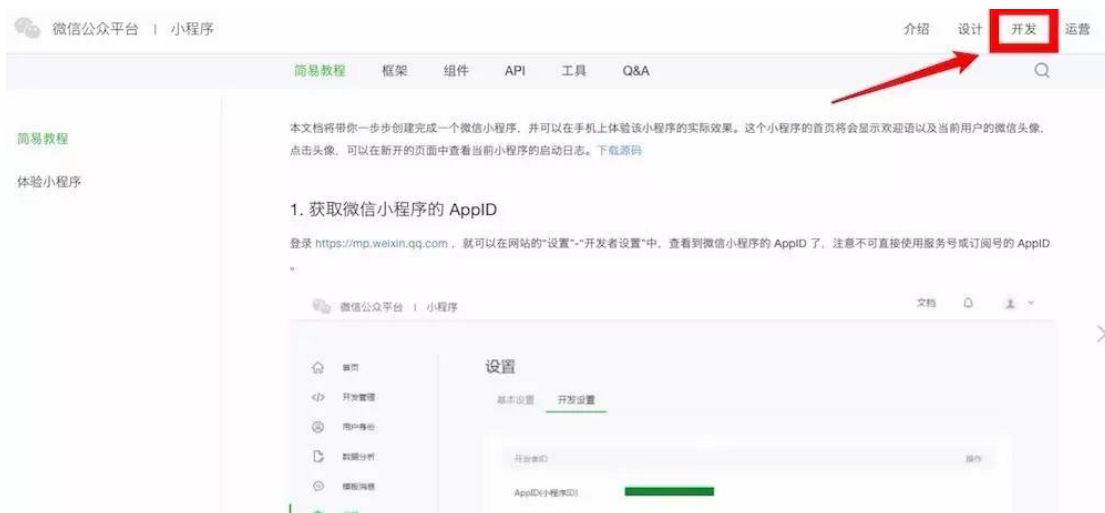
微信公众平台 | 小程序

介绍 设计 开发 运营

简易教程 框架 组件 API 工具 Q&A

简易教程

体验小程序

本文档将带你一步步创建完成一个微信小程序，并可以在手机上体验该小程序的实际效果。这个小程序的首页将会显示欢迎语以及当前用户的微信头像，点击头像，可以在新开的页面中查看当前小程序的启动日志。下载源码

1. 获取微信小程序的 AppID

登录 https://mp.weixin.qq.com ，就可以在网站的"设置"-"开发者设置"中，查看到微信小程序的 AppID 了，注意不可直接使用服务号或订阅号的 AppID 。

微信公众平台 | 小程序

文档

首页

开发管理

用户身份

数据分析

模板消息

设置

基本设置 开发设置

开发者ID 操作

AppID(小程序ID)